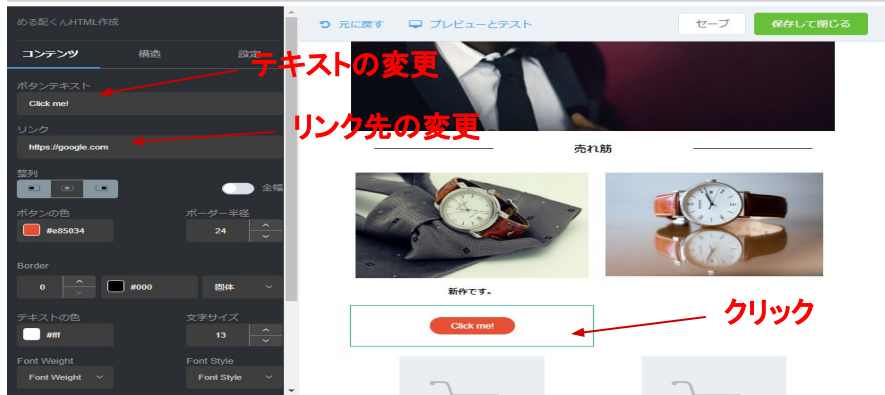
める配くんHTML作成

コンテンツ 構造 設定

テキストの変更

ボタンテキスト

Click me!

リンク

リンク先の変更

https://google.com

整列

全幅

ボタンの色

#e85034

ボーダー半径

24

Border

0

#000

固体

テキストの色

#fff

文字サイズ

13

Font Weight

Font Weight

Font Style

Font Style

元に戻す

プレビューとテスト

セーブ

保存して閉じる

売れ筋

新作です。

Click me!

クリック